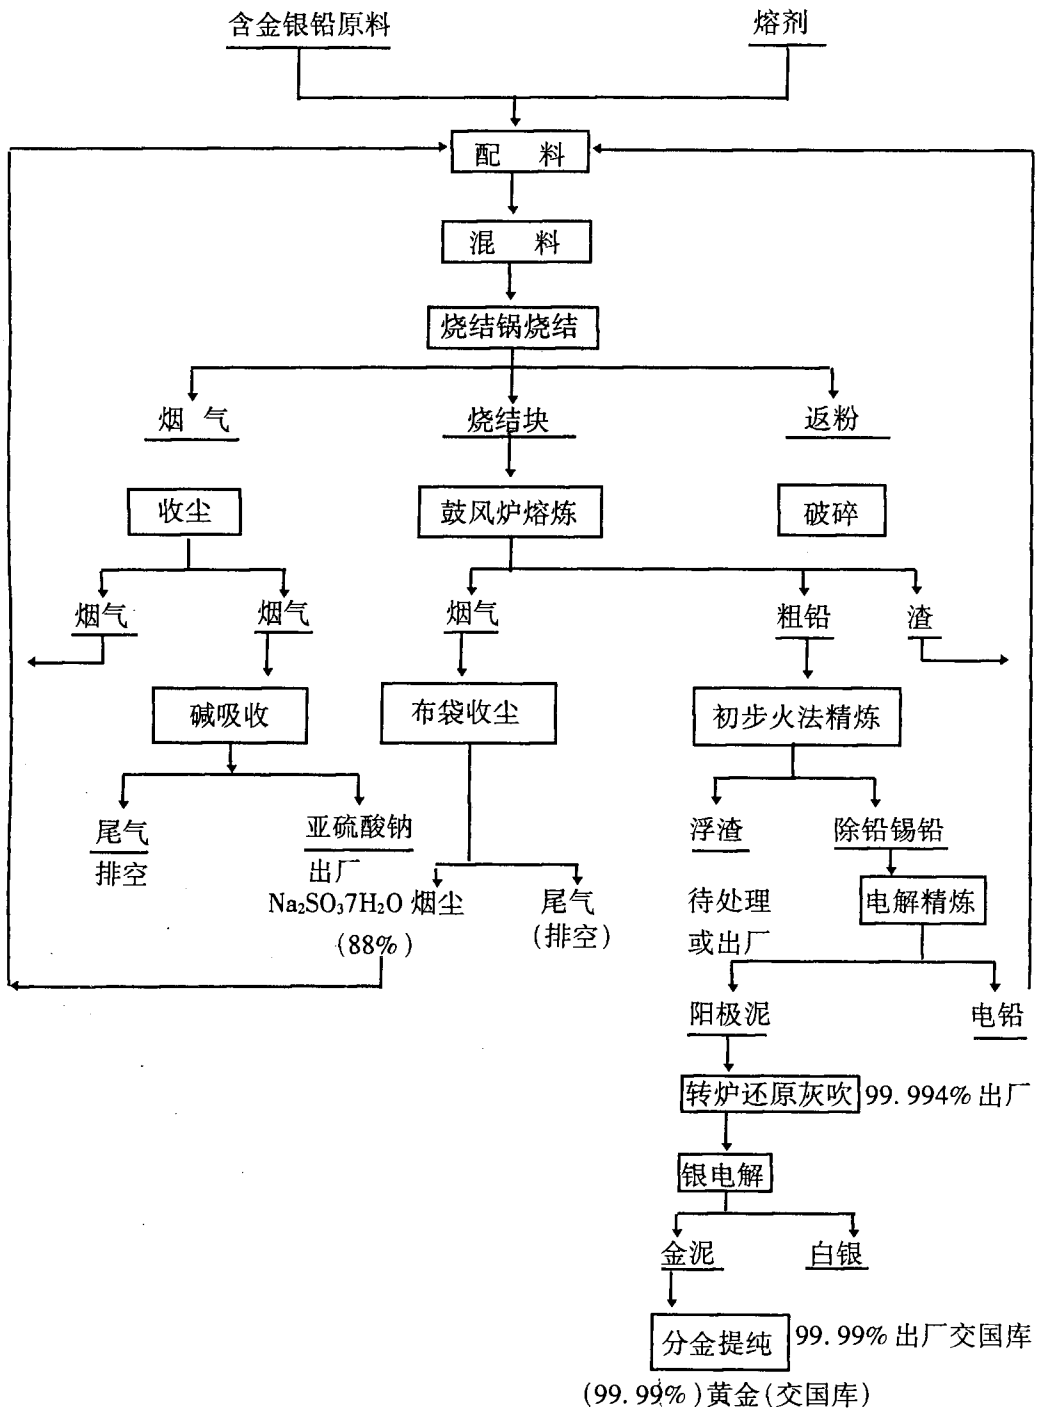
含金银铅原料

熔剂

配　料

混　料

烧结锅烧结

烟　气

烧结块

返粉

收尘

鼓风炉熔炼

破碎

烟气

烟气

烟气

粗铅

渣

碱吸收

布袋收尘

初步火法精炼

尾气

排空

亚硫酸钠

出厂

$Na_2SO_37H_2O$ 烟尘

(88%)

尾气

(排空)

浮渣

待处理

或出厂

除铅锡铅

电解精炼

阳极泥

电铅

转炉还原灰吹 99.994% 出厂

银电解

金泥

白银

分金提纯 99.99% 出厂交国库

(99.99%)黄金(交国库)